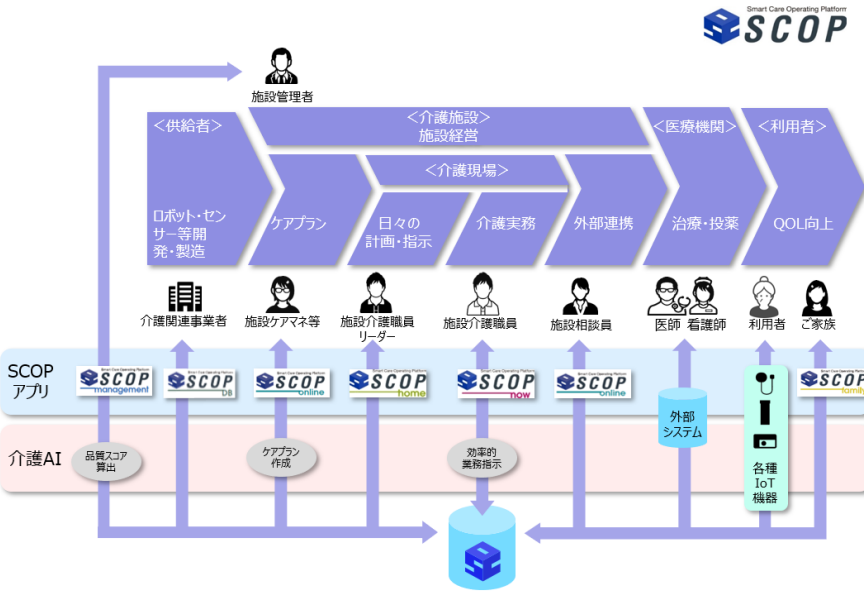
Smart Care Operating Platform
SCOP

施設管理者

＜供給者＞

＜介護施設＞
施設経営

＜医療機関＞

＜利用者＞

＜介護現場＞

ロボット・センサー等開発・製造

ケアプラン

日々の計画・指示

介護実務

外部連携

治療・投薬

QOL向上

介護関連事業者

施設ケアマネ等

施設介護職員リーダー

施設介護職員

施設相談員

医師　看護師

利用者

ご家族

SCOP
アプリ

SCOP management

SCOP DB

SCOP online

SCOP home

SCOP now

SCOP online

外部システム

SCOP family

介護AI

品質スコア算出

ケアプラン作成

効率的業務指示

各種IoT機器